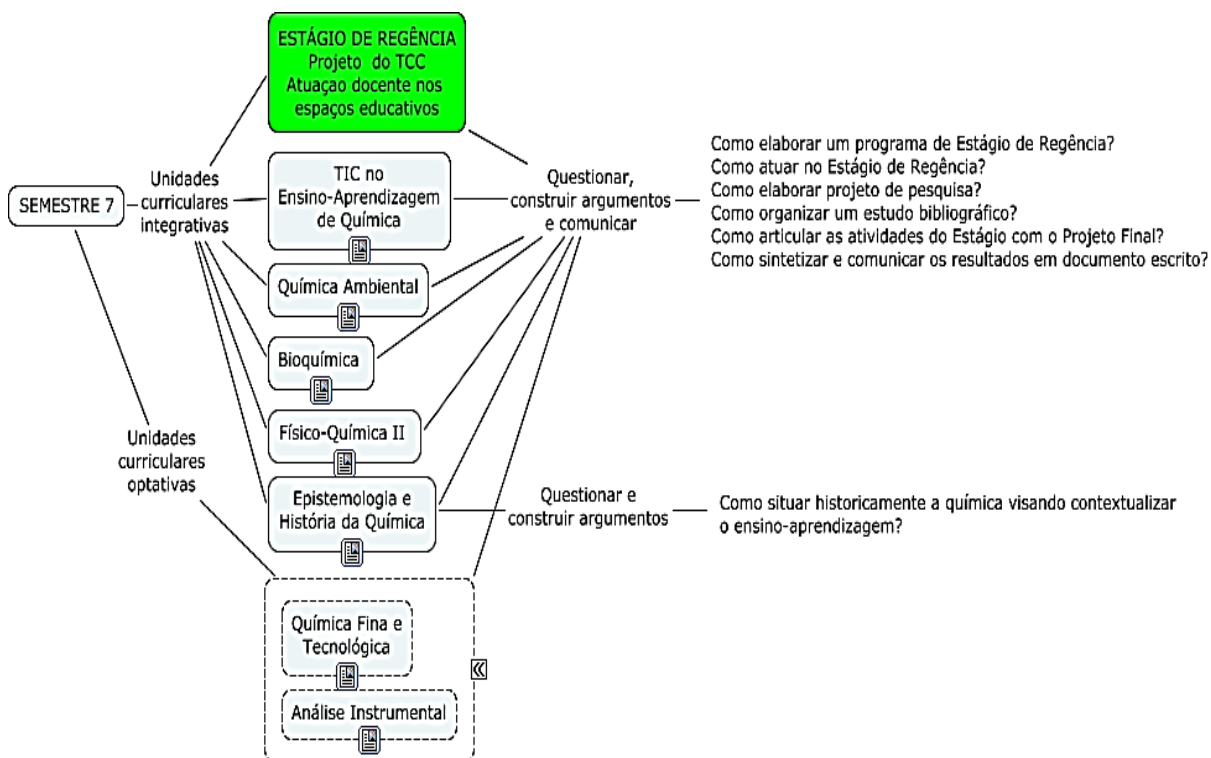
SEMESTRE 7

Unidades curriculares integrativas

ESTÁGIO DE REGÊNCIA
Projeto do TCC
Atuaçao docente nos espaços educativos

TIC no Ensino-Aprendizagem de Química

Química Ambiental

Bioquímica

Físico-Química II

Epistemologia e História da Química

Questionar, construir argumentos e comunicar

Como elaborar um programa de Estágio de Regência?
Como atuar no Estágio de Regência?
Como elaborar projeto de pesquisa?
Como organizar um estudo bibliográfico?
Como articular as atividades do Estágio com o Projeto Final?
Como sintetizar e comunicar os resultados em documento escrito?

Questionar e construir argumentos

Como situar historicamente a química visando contextualizar o ensino-aprendizagem?

Unidades curriculares optativas

Química Fina e Tecnológica

Análise Instrumental

«